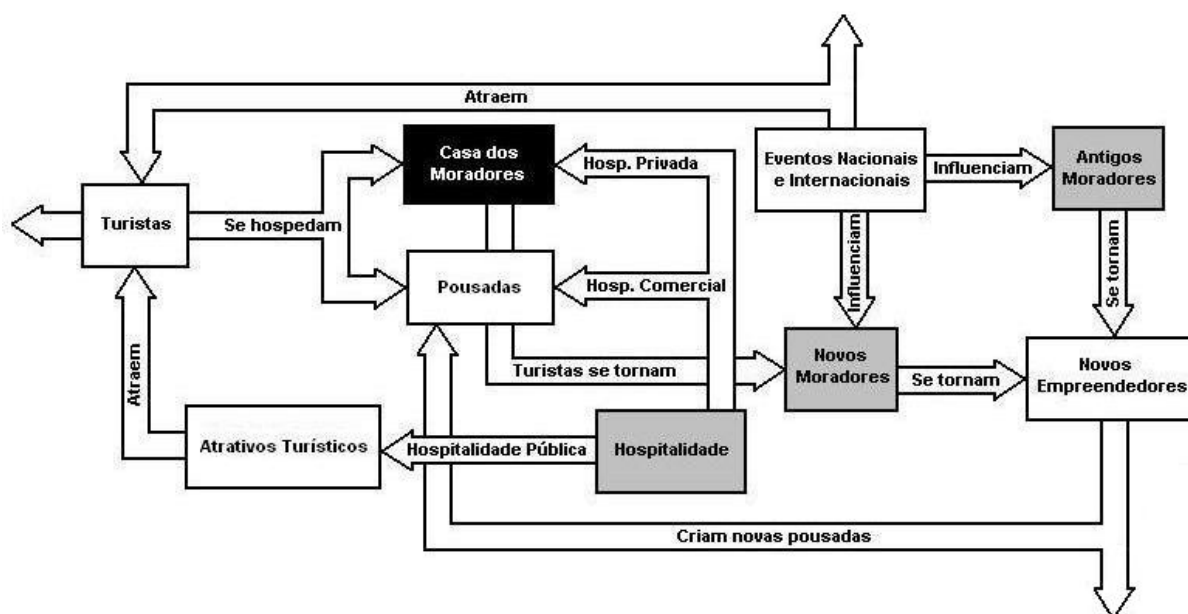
Atraem

Casa dos Moradores

Hosp. Privada

Eventos Nacionais e Internacionais

Influenciam

Antigos Moradores

Turistas

Se hospedam

Pousadas

Hosp. Comercial

Influenciam

Se tornam

Atraem

Turistas se tornam

Novos Moradores

Se tornam

Novos Empreendedores

Atrativos Turísticos

Hospitalidade Pública

Hospitalidade

Criam novas pousadas